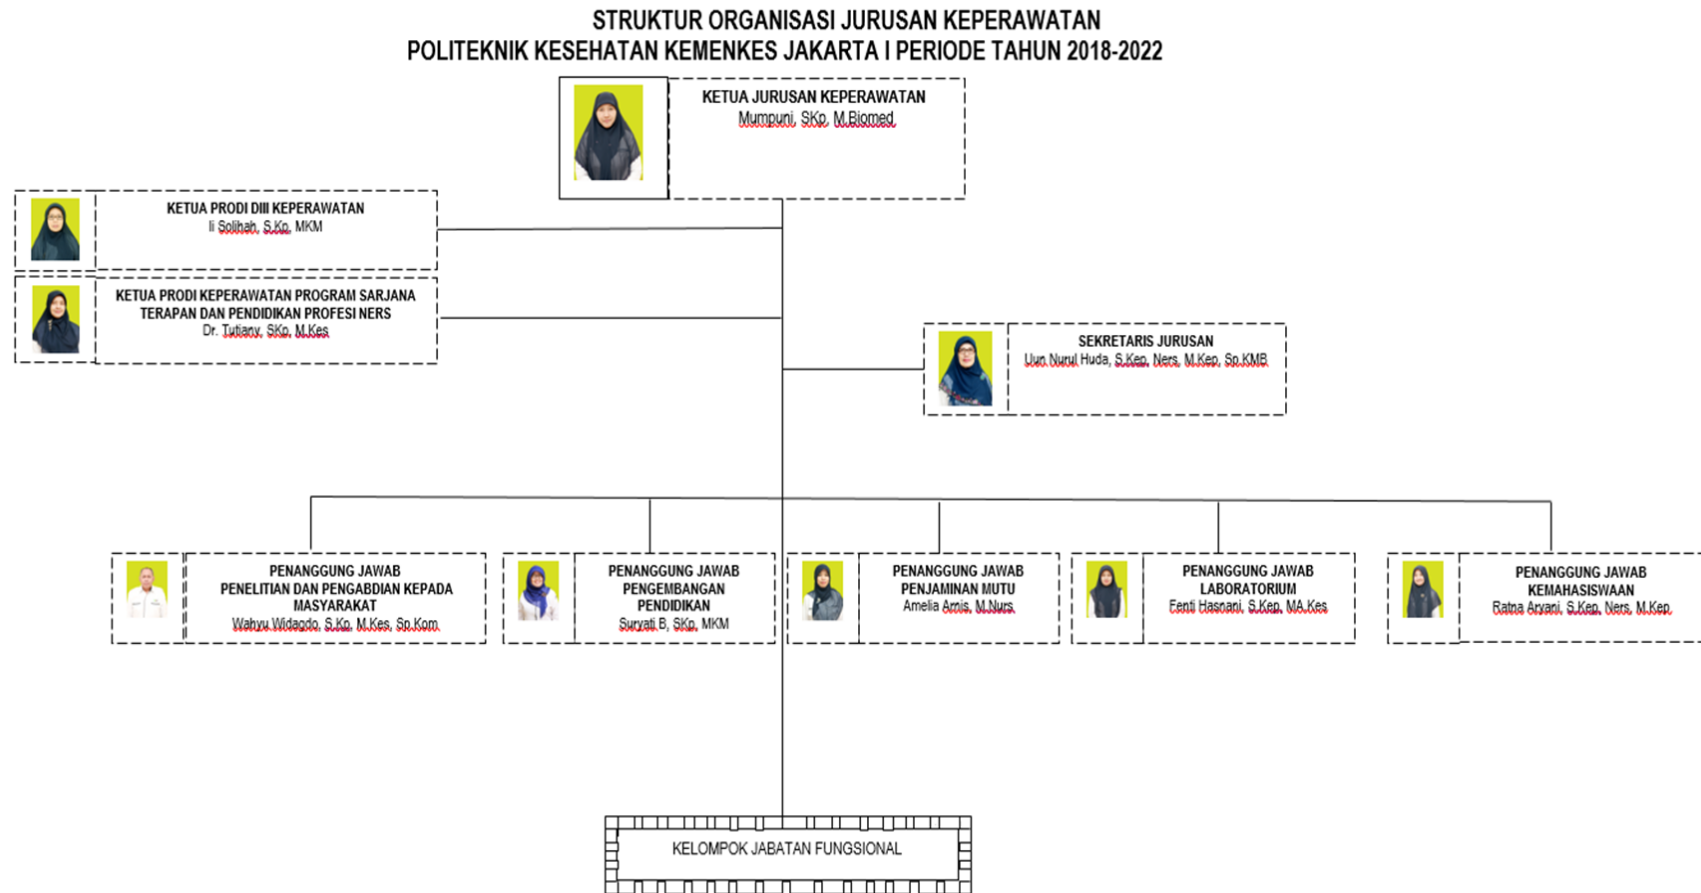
STRUKTUR ORGANISASI JURUSAN KEPERAWATAN
POLITEKNIK KESEHATAN KEMENKES JAKARTA I PERIODE TAHUN 2018-2022

KETUA JURUSAN KEPERAWATAN
Mumpuni, SKp, M.Biomed

KETUA PRODI DIII KEPERAWATAN
Ii Solihah, S.Kp, MKM

KETUA PRODI KEPERAWATAN PROGRAM SARJANA TERAPAN DAN PENDIDIKAN PROFESI NERS
Dr. Tutiany, SKp, M.Kes

SEKRETARIS JURUSAN
Uun Nurul Huda, S.Kep, Ners, M.Kep, Sp.KMB

PENANGGUNG JAWAB PENELITIAN DAN PENGABDIAN KEPADA MASYARAKAT
Wahyu Widagdo, S.Kp, M.Kes, Sp.Kom

PENANGGUNG JAWAB PENGEMBANGAN PENDIDIKAN
Suryati B, SKp, MKM

PENANGGUNG JAWAB PENJAMINAN MUTU
Amelia Arnis, M.Nurs

PENANGGUNG JAWAB LABORATORIUM
Fenti Hasnani, S.Kep, MA.Kes

PENANGGUNG JAWAB KEMAHASISWAAN
Ratna Aryani, S.Kep, Ners, M.Kep

KELOMPOK JABATAN FUNGSIONAL